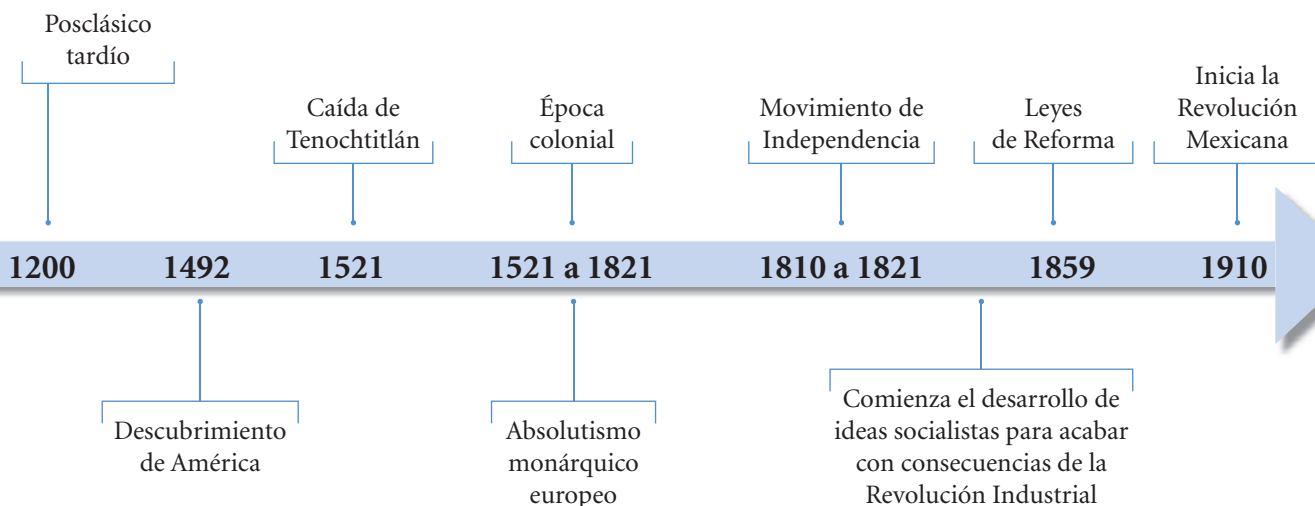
Posclásico tardío

Caída de Tenochtitlán

Época colonial

Movimiento de Independencia

Leyes de Reforma

Inicia la Revolución Mexicana

1200 1492 1521 1521 a 1821 1810 a 1821 1859 1910

Descubrimiento de América

Absolutismo monárquico europeo

Comienza el desarrollo de ideas socialistas para acabar con consecuencias de la Revolución Industrial